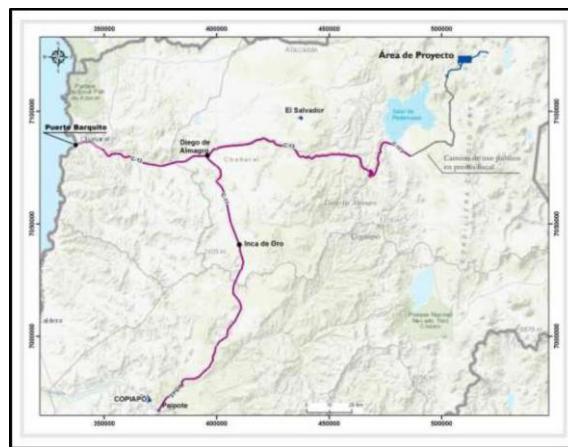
350000
400000
450000
500000
Área de Proyecto
Atacama
El Salvador
Salar de Pedernales
Puerto Barquito
Diego de Almagro
Chañaral
Camino de uso público en predio fiscal
7100000
7050000
7000000
Inca de Oro
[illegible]
Caldera
COPIAPO
Paipote
25 km
350000
400000
450000
500000